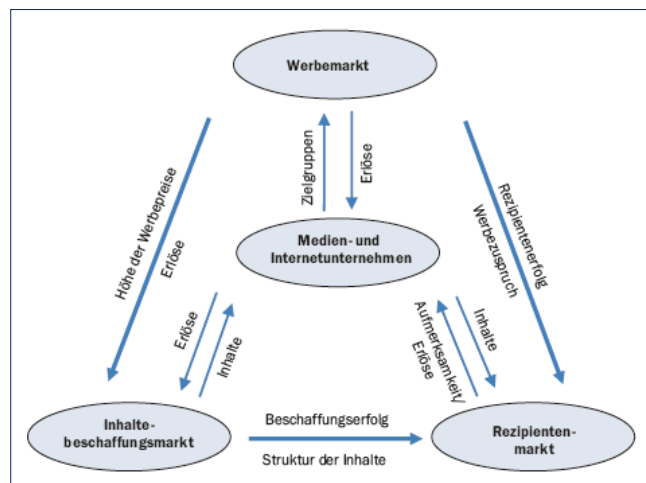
Werbemarkt

Zielgruppen

Erlöse

Höhe der Werbepreise

Erlöse

Rezipientenerfolg

Werbezuspruch

Medien- und Internetunternehmen

Erlöse

Inhalte

Aufmerksamkeit/ Erlöse

Inhalte

Inhaltebeschaffungsmarkt

Beschaffungserfolg

Struktur der Inhalte

Rezipientenmarkt